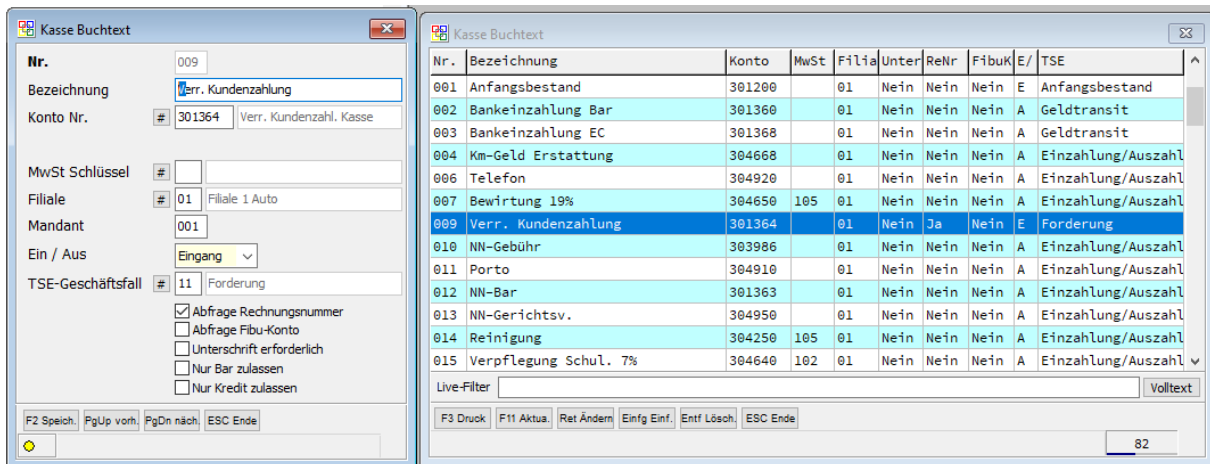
Kasse Buchtext

Nr. 009
Bezeichnung Verr. Kundenzahlung
Konto Nr. # 301364 Verr. Kundenzahl. Kasse
MwSt Schlüssel #
Filiale # 01 Filiale 1 Auto
Mandant 001
Ein / Aus Eingang
TSE-Geschäftsfall # 11 Forderung

Abfrage Rechnungsnummer
Abfrage Fibu-Konto
Unterschrift erforderlich
Nur Bar zulassen
Nur Kredit zulassen

F2 Speich. PgUp vorh. PgDn näch. ESC Ende

Kasse Buchtext

| Nr. | Bezeichnung | Konto | MwSt | Filia | Unter | ReNr | FibuK | E/ | TSE |
|---|---|---|---|---|---|---|---|---|---|
| 001 | Anfangsbestand | 301200 | | 01 | Nein | Nein | Nein | E | Anfangsbestand |
| 002 | Bankeinzahlung Bar | 301360 | | 01 | Nein | Nein | Nein | A | Geldtransit |
| 003 | Bankeinzahlung EC | 301368 | | 01 | Nein | Nein | Nein | A | Geldtransit |
| 004 | Km-Geld Erstattung | 304668 | | 01 | Nein | Nein | Nein | A | Einzahlung/Auszahl |
| 006 | Telefon | 304920 | | 01 | Nein | Nein | Nein | A | Einzahlung/Auszahl |
| 007 | Bewirtung 19% | 304650 | 105 | 01 | Nein | Nein | Nein | A | Einzahlung/Auszahl |
| 009 | Verr. Kundenzahlung | 301364 | | 01 | Nein | Ja | Nein | E | Forderung |
| 010 | NN-Gebühr | 303986 | | 01 | Nein | Nein | Nein | A | Einzahlung/Auszahl |
| 011 | Porto | 304910 | | 01 | Nein | Nein | Nein | A | Einzahlung/Auszahl |
| 012 | NN-Bar | 301363 | | 01 | Nein | Nein | Nein | A | Einzahlung/Auszahl |
| 013 | NN-Gerichtsv. | 304950 | | 01 | Nein | Nein | Nein | A | Einzahlung/Auszahl |
| 014 | Reinigung | 304250 | 105 | 01 | Nein | Nein | Nein | A | Einzahlung/Auszahl |
| 015 | Verpflegung Schul. 7% | 304640 | 102 | 01 | Nein | Nein | Nein | A | Einzahlung/Auszahl |

Live-Filter Volltext

F3 Druck F11 Aktua. Ret Ändern Einfg Einf. Entf Lösch. ESC Ende

82